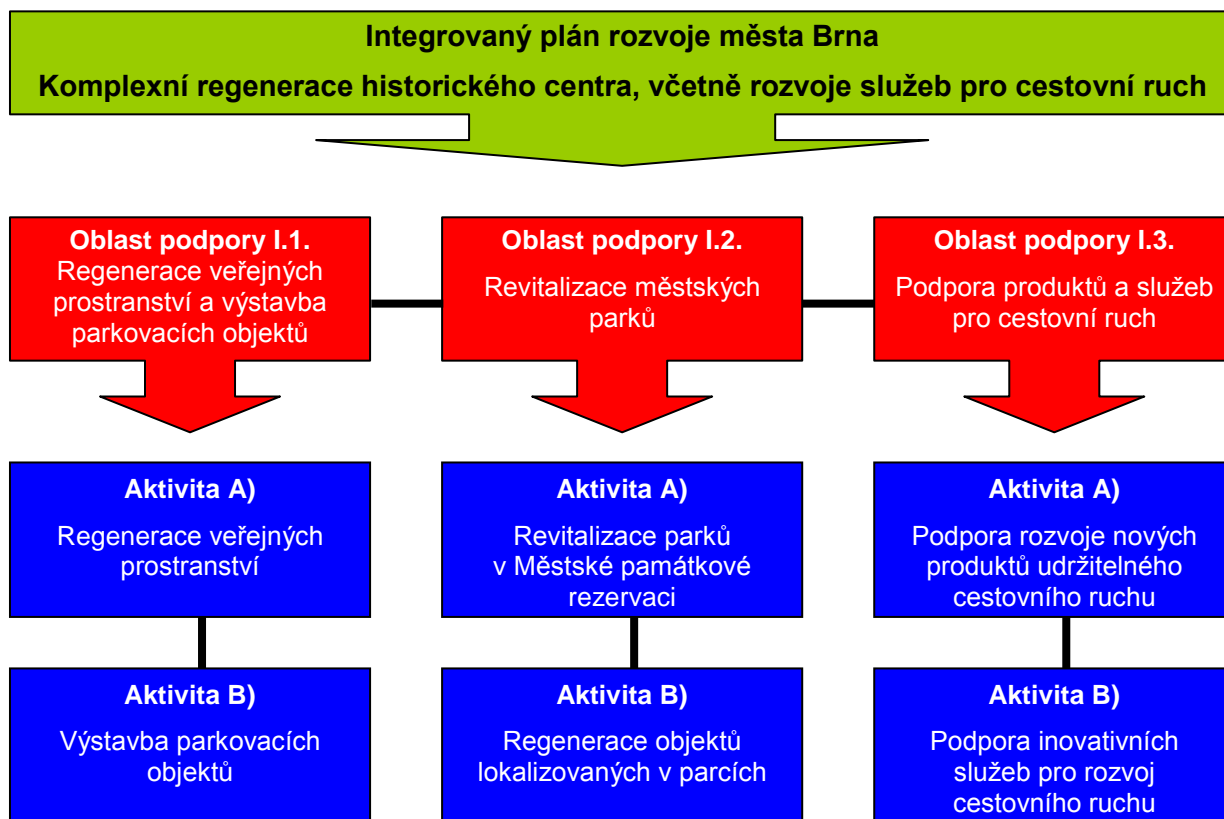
Integrovaný plán rozvoje města Brna

Komplexní regenerace historického centra, včetně rozvoje služeb pro cestovní ruch

Oblast podpory I.1.
Regenerace veřejných prostranství a výstavba parkovacích objektů

Oblast podpory I.2.
Revitalizace městských parků

Oblast podpory I.3.
Podpora produktů a služeb pro cestovní ruch

Aktivita A)
Regenerace veřejných prostranství

Aktivita B)
Výstavba parkovacích objektů

Aktivita A)
Revitalizace parků v Městské památkové rezervaci

Aktivita B)
Regenerace objektů lokalizovaných v parcích

Aktivita A)
Podpora rozvoje nových produktů udržitelného cestovního ruchu

Aktivita B)
Podpora inovativních služeb pro rozvoj cestovního ruchu